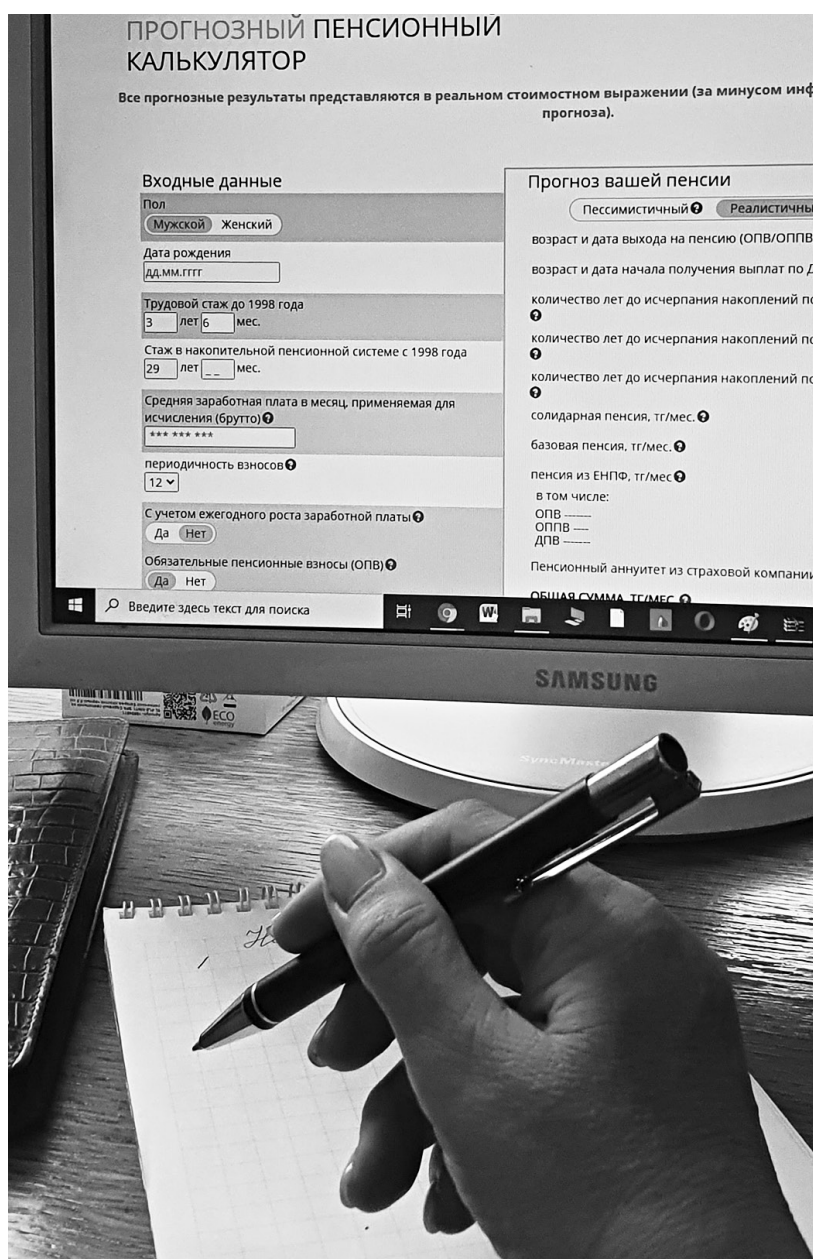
ПРОГНОЗНЫЙ ПЕНСИОННЫЙ КАЛЬКУЛЯТОР

Все прогнозные результаты представляются в реальном стоимостном выражении (за минусом инф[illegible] прогноза).

Входные данные

Пол
Мужской Женский

Дата рождения
дд.мм.гггг

Трудовой стаж до 1998 года
3 лет 6 мес.

Стаж в накопительной пенсионной системе с 1998 года
29 лет _ _ мес.

Средняя заработная плата в месяц, применяемая для исчисления (брутто)
*** *** ***

периодичность взносов
12

С учетом ежегодного роста заработной платы
Да Нет

Обязательные пенсионные взносы (ОПВ)
Да Нет

Прогноз вашей пенсии

Пессимистичный Реалистичны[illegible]

возраст и дата выхода на пенсию (ОПВ/ОППВ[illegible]

возраст и дата начала получения выплат по Д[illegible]

количество лет до исчерпания накоплений по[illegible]

количество лет до исчерпания накоплений по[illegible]

количество лет до исчерпания накоплений по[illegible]

солидарная пенсия, тг/мес.

базовая пенсия, тг/мес.

пенсия из ЕНПФ, тг/мес
в том числе:
ОПВ -------
ОППВ ----
ДПВ -------

Пенсионный аннуитет из страховой компании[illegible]

ОБЩАЯ СУММА, ТГ/МЕС

Введите здесь текст для поиска

SAMSUNG

SyncMaster

ECO